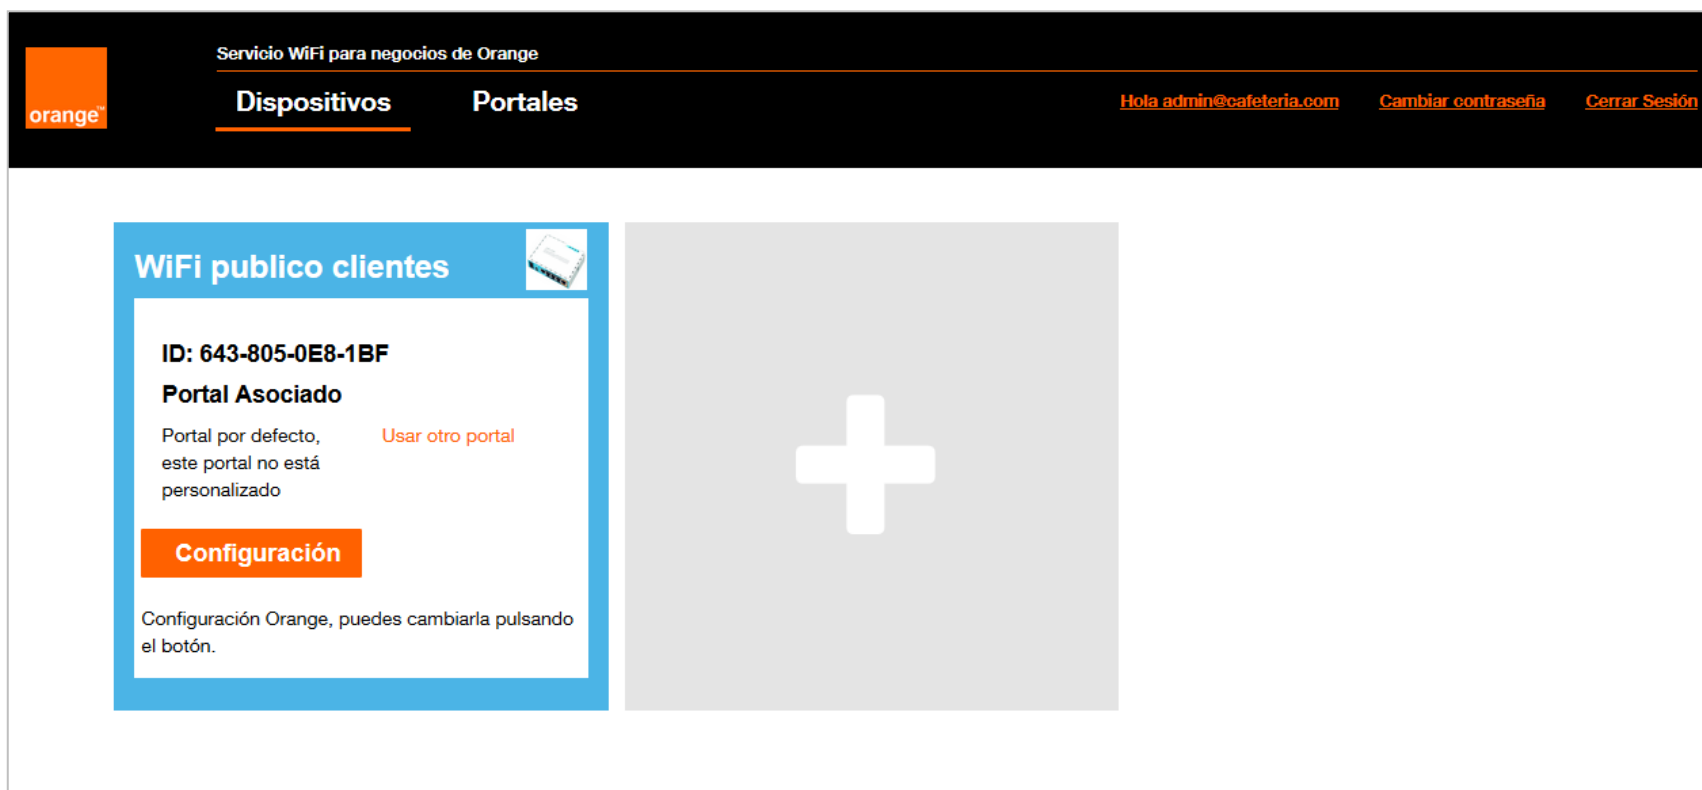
orange™

Servicio WiFi para negocios de Orange

Dispositivos

Portales

Hola admin@cafeteria.com

Cambiar contraseña

Cerrar Sesión

WiFi publico clientes

ID: 643-805-0E8-1BF

Portal Asociado

Portal por defecto, este portal no está personalizado

Usar otro portal

Configuración

Configuración Orange, puedes cambiarla pulsando el botón.